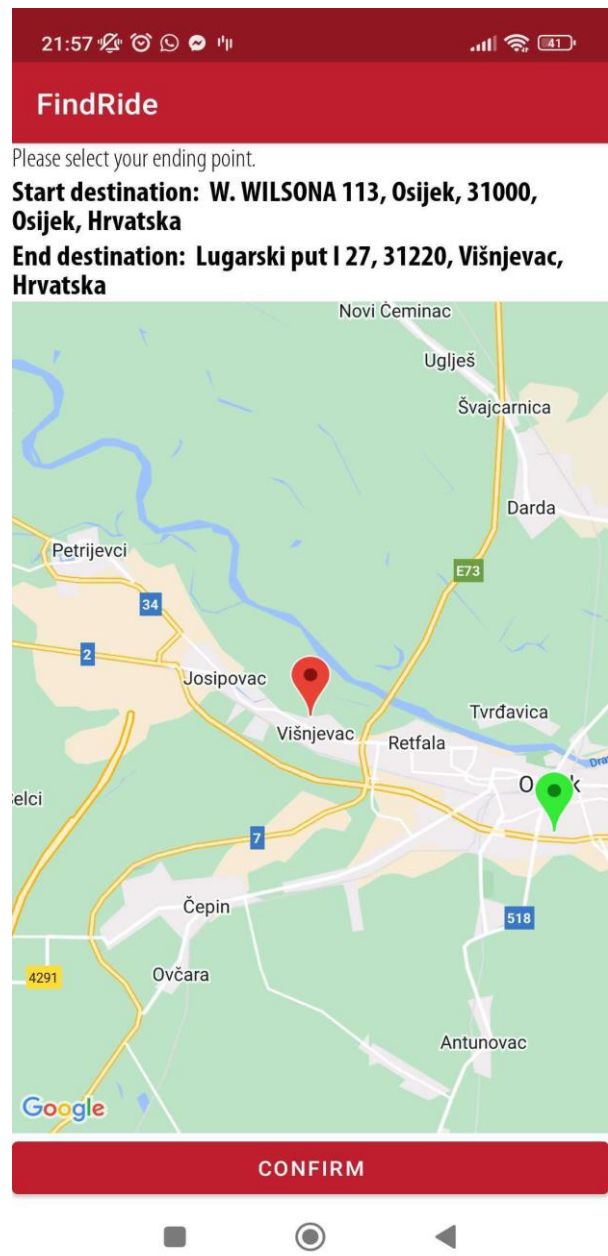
21:57 41

FindRide

Please select your ending point.

Start destination: W. WILSONA 113, Osijek, 31000, Osijek, Hrvatska

End destination: Lugarski put I 27, 31220, Višnjevac, Hrvatska

Novi Čeminac
Uglješ
Švajcarnica
Darda
Petrijevci
E73
34
2
Josipovac
Tvrđavica
Višnjevac
Retfala
Drava
elci
O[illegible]k
7
Čepin
518
4291
Ovčara
Antunovac
Google

CONFIRM